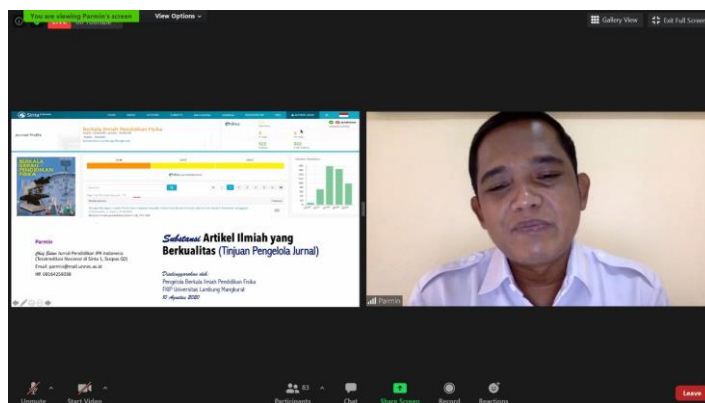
You are viewing Parmin's screen
View Options
Gallery View
Exit Full Screen

Sinta
Berkala Ilmiah Pendidikan Fisika
Journal Profile
BERKALA ILMIAH PENDIDIKAN FISIKA

Parmin
Chief Editor Jurnal Pendidikan IPA Indonesia (Terakreditasi Nasional di Sinta 1, Scopus Q2)
Email: parmin@mail.unnes.ac.id
HP. 08164256036

Substansi Artikel Ilmiah yang Berkualitas (Tinjauan Pengelola Jurnal)

Diselenggarakan oleh:
Pengelola Berkala Ilmiah Pendidikan Fisika
FKIP Universitas Lambung Mangkurat
10 Agustus 2020

Parmin

Unmute
Start Video
Participants 83
Chat
Share Screen
Record
Reactions
Leave